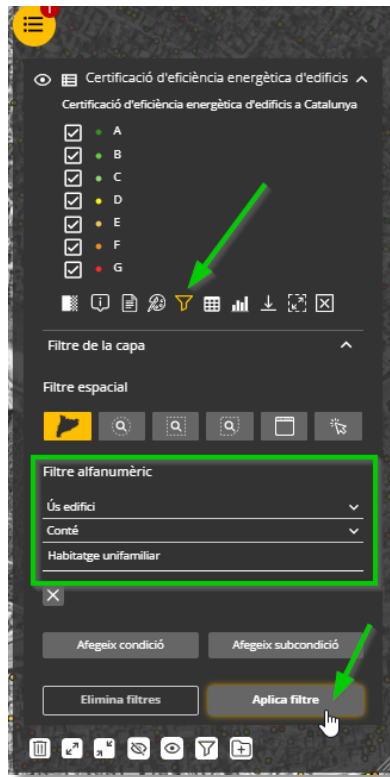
1

Certificació d'eficiència energètica d'edificis

Certificació d'eficiència energètica d'edificis a Catalunya

A
B
C
D
E
F
G

Filtre de la capa

Filtre espacial

Filtre alfanumèric

Ús edifici

Conté

Habitatge unifamiliar

Afegeix condició

Afegeix subcondició

Elimina filtres

Aplica filtre